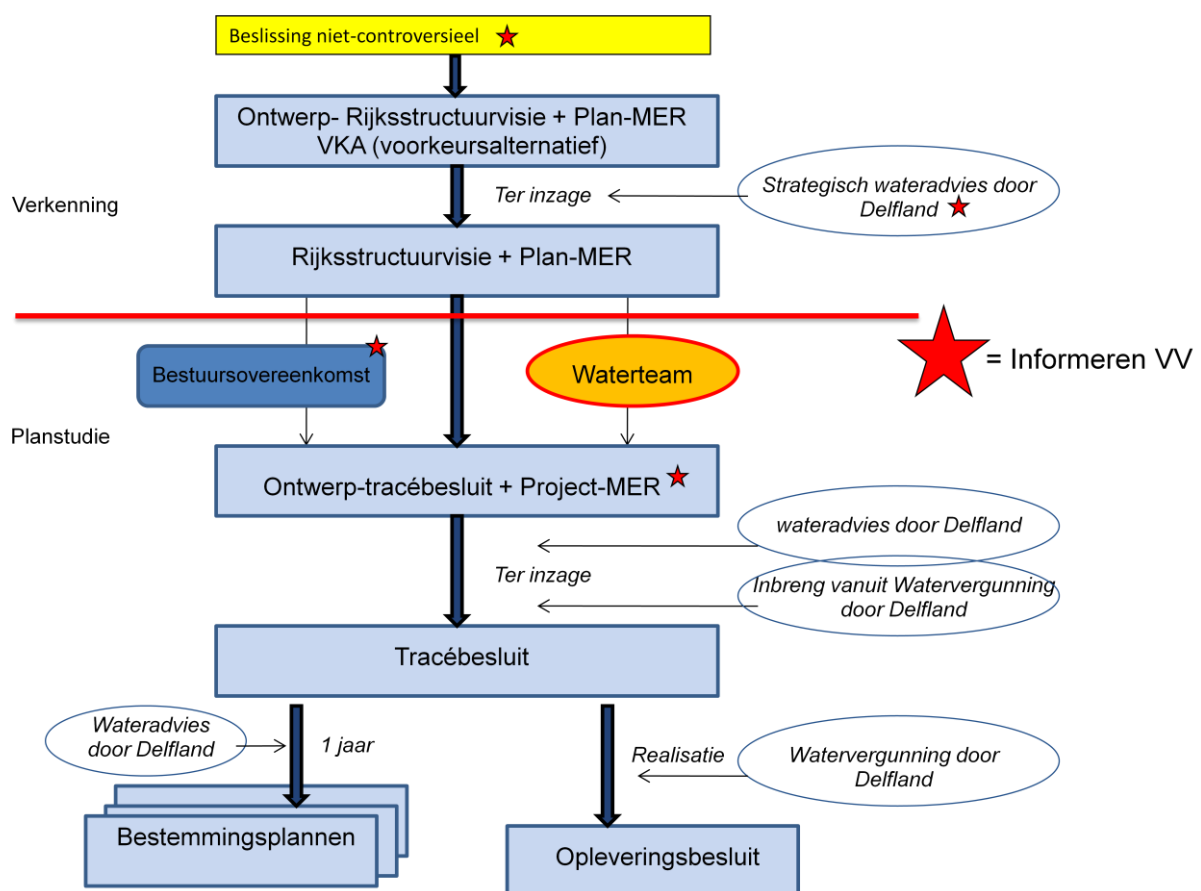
Beslissing niet-controversieel

Ontwerp- Rijksstructuurvisie + Plan-MER VKA (voorkeursalternatief)

Verkenning

Ter inzage

Strategisch wateradvies door Delfland

Rijksstructuurvisie + Plan-MER

= Informeren VV

Bestuursovereenkomst

Waterteam

Planstudie

Ontwerp-tracébesluit + Project-MER

wateradvies door Delfland

Ter inzage

Inbreng vanuit Watervergunning door Delfland

Tracébesluit

Wateradvies door Delfland

1 jaar

Realisatie

Watervergunning door Delfland

Bestemmingsplannen

Opleveringsbesluit